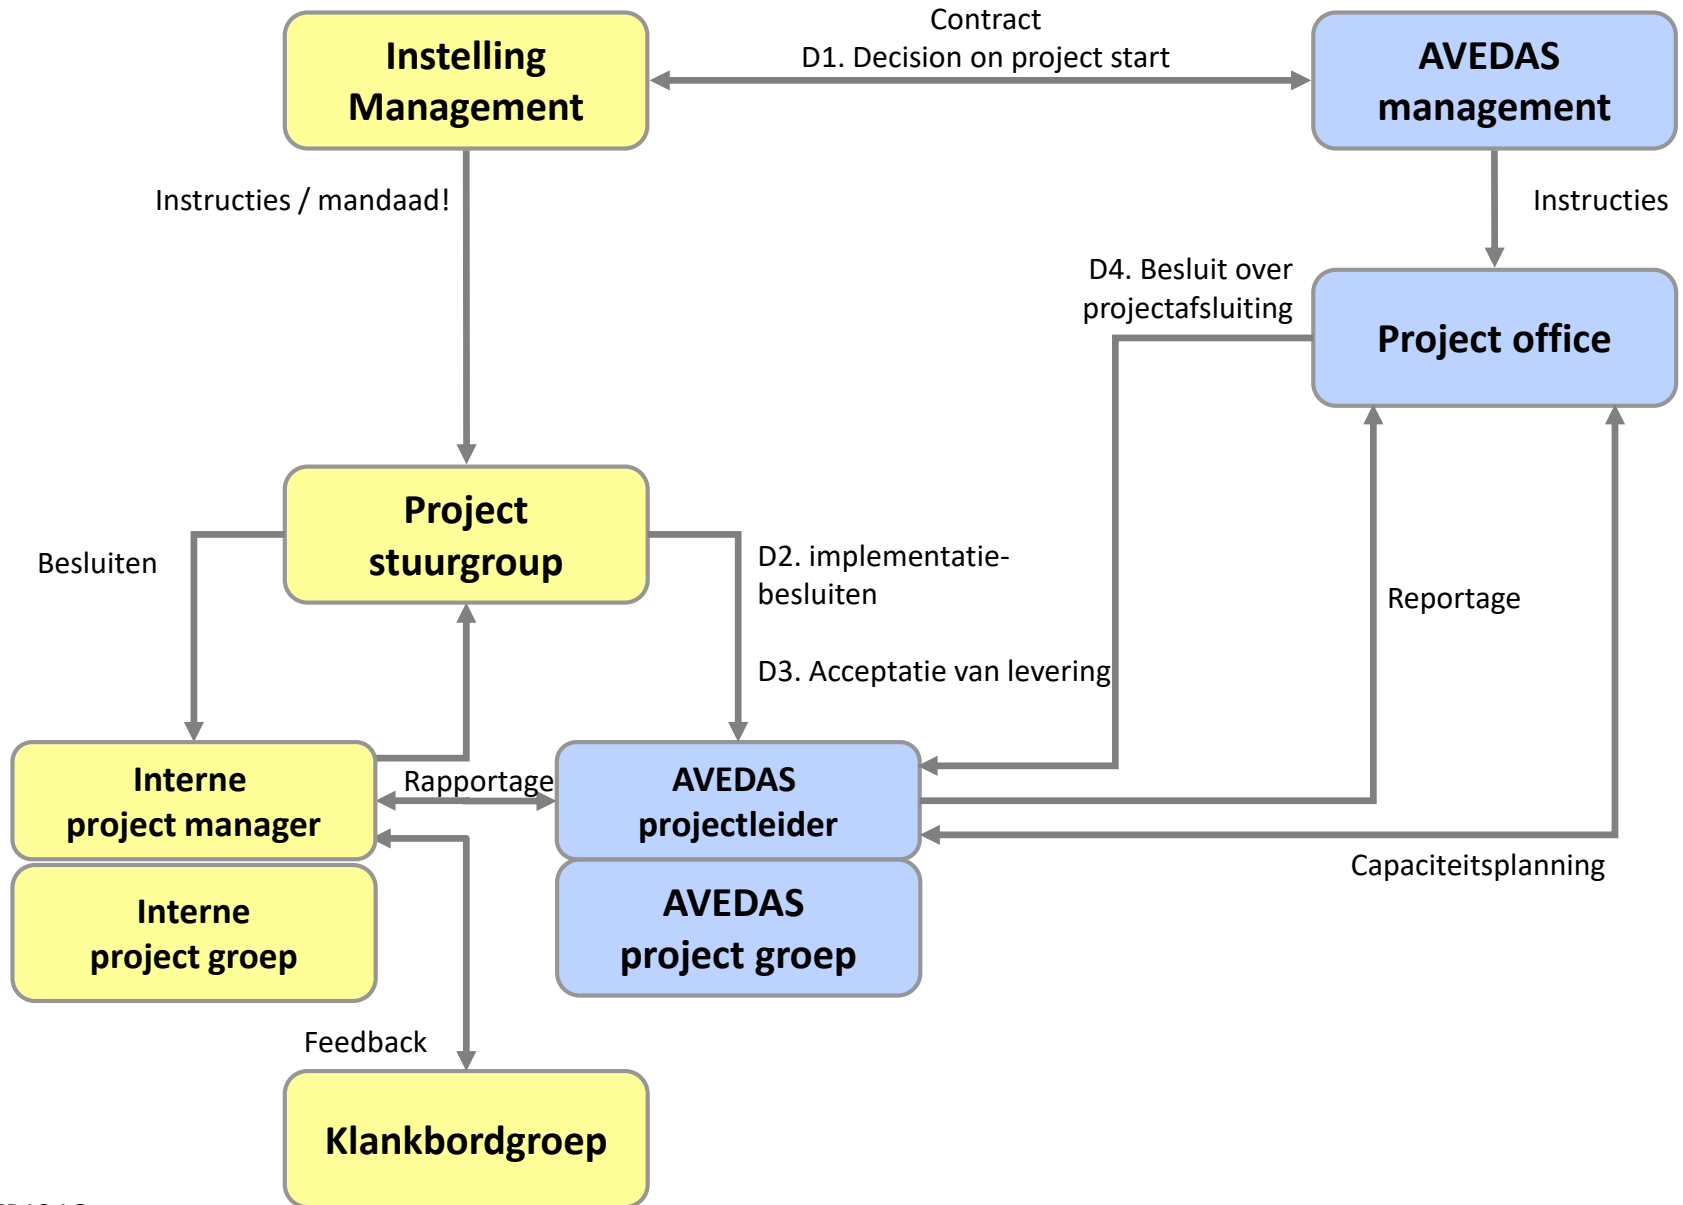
Instelling Management

Contract

D1. Decision on project start

AVEDAS management

Instructies / mandaad!

Instructies

D4. Besluit over projectafsluiting

Project office

Project stuurgroup

Besluiten

D2. implementatiebesluiten

D3. Acceptatie van levering

Reportage

Interne project manager

Rapportage

AVEDAS projectleider

Capaciteitsplanning

Interne project groep

AVEDAS project groep

Feedback

Klankbordgroep